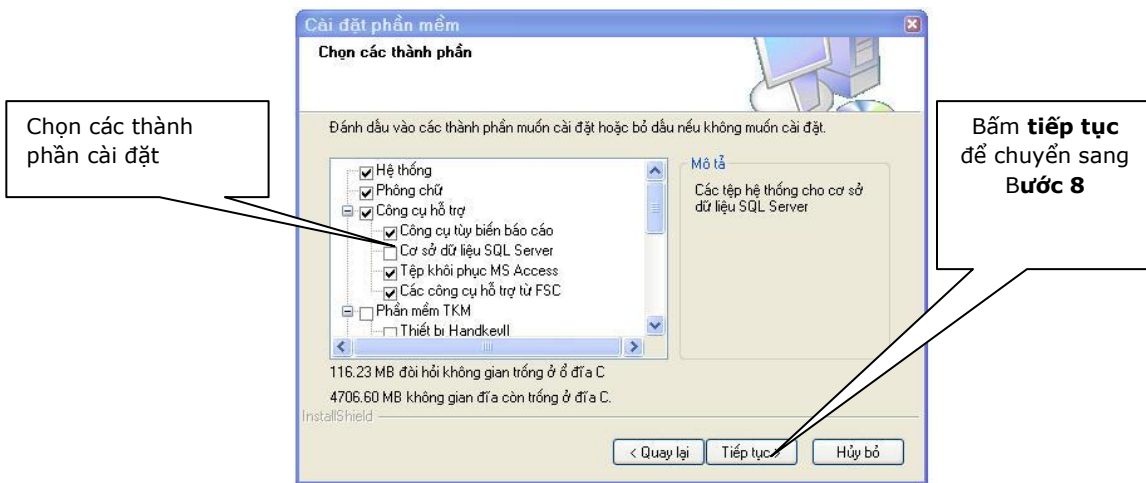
Cài đặt phần mềm

Chọn các thành phần

Chọn các thành phần cài đặt

Đánh dấu vào các thành phần muốn cài đặt hoặc bỏ dấu nếu không muốn cài đặt.

Bấm **tiếp tục** để chuyển sang B**ước 8**

Hệ thống
Phông chữ
Công cụ hỗ trợ
Công cụ tùy biến báo cáo
Cơ sở dữ liệu SQL Server
Tệp khôi phục MS Access
Các công cụ hỗ trợ từ FSC
Phần mềm TKM
Thiết bị HandkevII

Mô tả

Các tệp hệ thống cho cơ sở dữ liệu SQL Server

116.23 MB đòi hỏi không gian trống ở ổ đĩa C

4706.60 MB không gian đĩa còn trống ở đĩa C.

InstallShield

< Quay lại | Tiếp tục > | Hủy bỏ